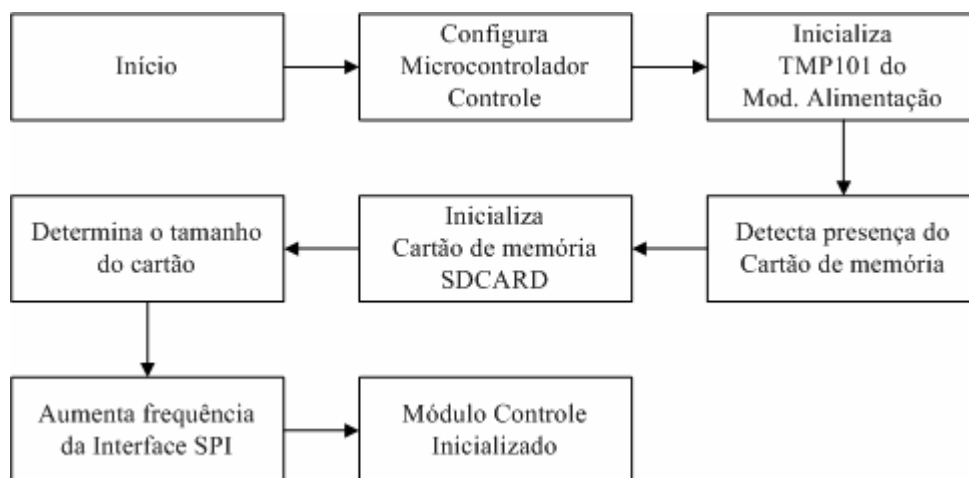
Início

Configura Microcontrolador Controle

Inicializa TMP101 do Mod. Alimentação

Detecta presença do Cartão de memória

Inicializa Cartão de memória SDCARD

Determina o tamanho do cartão

Aumenta frequência da Interface SPI

Módulo Controle Inicializado